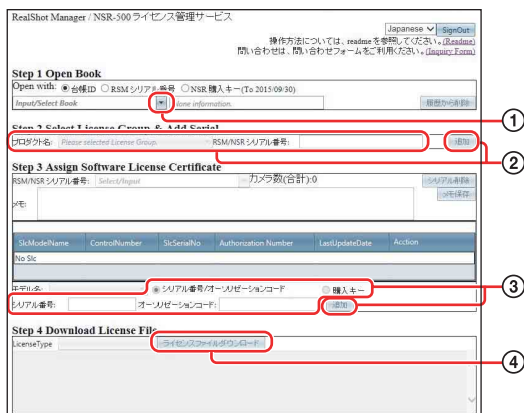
RealShot Manager / NSR-500 ライセンス管理サービス

Japanese SignOut

操作方法については、readme を参照してください。(Readme)
問い合わせは、問い合わせフォームをご利用ください。(Inquiry Form)

Step 1 Open Book

Open with: 台帳ID RSM シリアル番号 NSR 購入キー (To 2015/09/30)

Input/Select Book

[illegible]ione information.

履歴から削除

Step 2 Select License Group & Add Serial

プロダクト名: Please selected License Group.

RSM/NSR シリアル番号:

追加

Step 3 Assign Software License Certificate

RSM/NSR シリアル番号: Select/Input

カメラ数(合計):0

シリアル削除

メモ:

メモ保存

| SlcModelName | ControlNumber | SlcSerialNo | Authorization Number | LastUpdateDate | Acction |
|---|---|---|---|---|---|
| No Slc | | | | | |

モデル名:

シリアル番号/オーソリゼーションコード

購入キー

シリアル番号:

オーソリゼーションコード:

追加

Step 4 Download License File

LicenseType

ライセンスファイルダウンロード

①
②
③
④